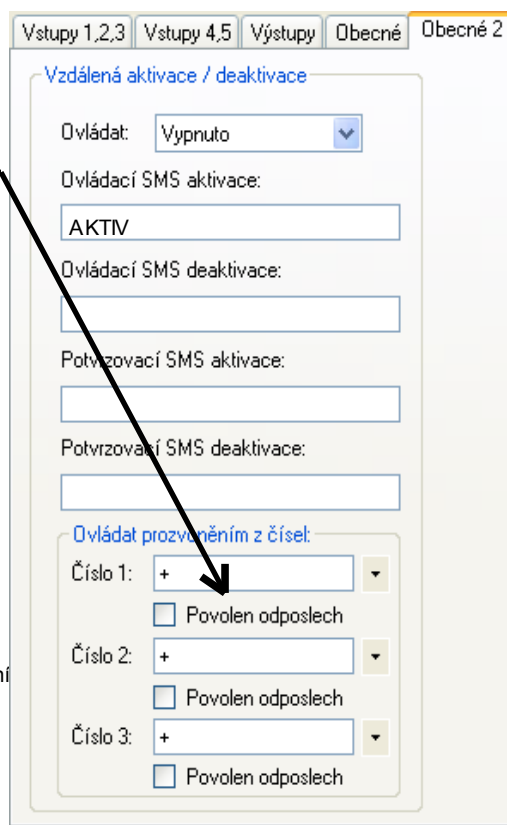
Vstupy 1,2,3 | Vstupy 4,5 | Výstupy | Obecné | Obecné 2

Vzdálená aktivace / deaktivace

Ovládat: Vypnuto

Ovládací SMS aktivace:

AKTIV

Ovládací SMS deaktivace:

Potvrzovací SMS aktivace:

Potvrzovací SMS deaktivace:

Ovládat prozvoněním z čísel:

Číslo 1: +

Povolen odposlech

Číslo 2: +

Povolen odposlech

Číslo 3: +

Povolen odposlech

ní